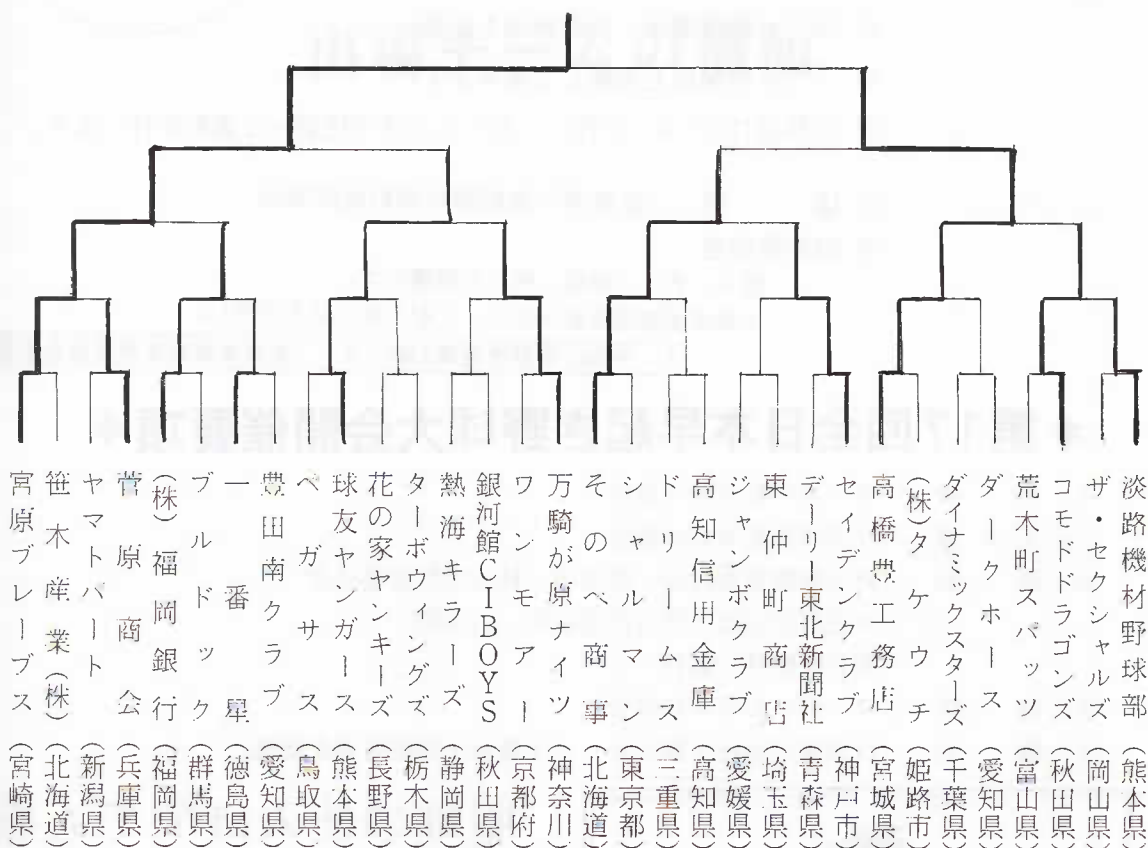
淡路機材野球部（熊本県）
ザ・セクシャルズ（岡山県）
コモドドラゴンズ（秋田県）
荒木町スパッツ（富山県）
ダークホース（愛知県）
ダイナミックスターズ（千葉県）
(株)タケウチ（姫路市）
高橋豊工務店（宮城県）
セイデンクラブ（神戸市）
デーリー東北新聞社（青森県）
東仲町商店（埼玉県）
ジャンボクラブ（愛媛県）
高知信用金庫（高知県）
ドリームス（三重県）
シャルマン（東京都）
そのべ商事（北海道）
万騎が原ナイツ（神奈川）
ワンモアー（京都府）
銀河館CIBOYS（秋田県）
熱海キラーズ（静岡県）
ターボウィングズ（栃木県）
花の家ヤンキーズ（長野県）
球友ヤンガース（熊本県）
ペガサス（鳥取県）
豊田南クラブ（愛知県）
一番星（徳島県）
ブルドック（群馬県）
(株)福岡銀行（福岡県）
菅原商会（兵庫県）
ヤマトパート（新潟県）
笹木産業(株)（北海道）
宮原ブレーブス（宮崎県）